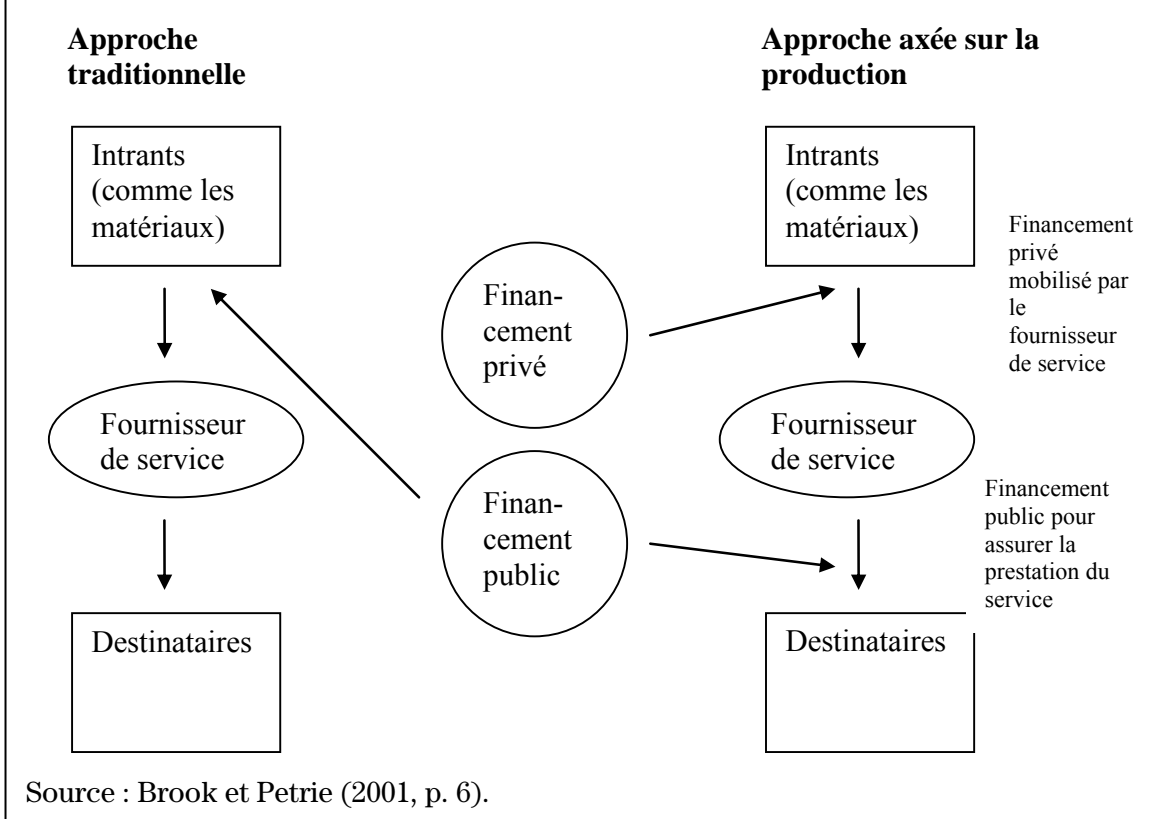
Approche traditionnelle

Approche axée sur la production

Intrants (comme les matériaux)

Fournisseur de service

Destinataires

Financement privé

Financement public

Intrants (comme les matériaux)

Financement privé mobilisé par le fournisseur de service

Fournisseur de service

Financement public pour assurer la prestation du service

Destinataires

Source : Brook et Petrie (2001, p. 6).